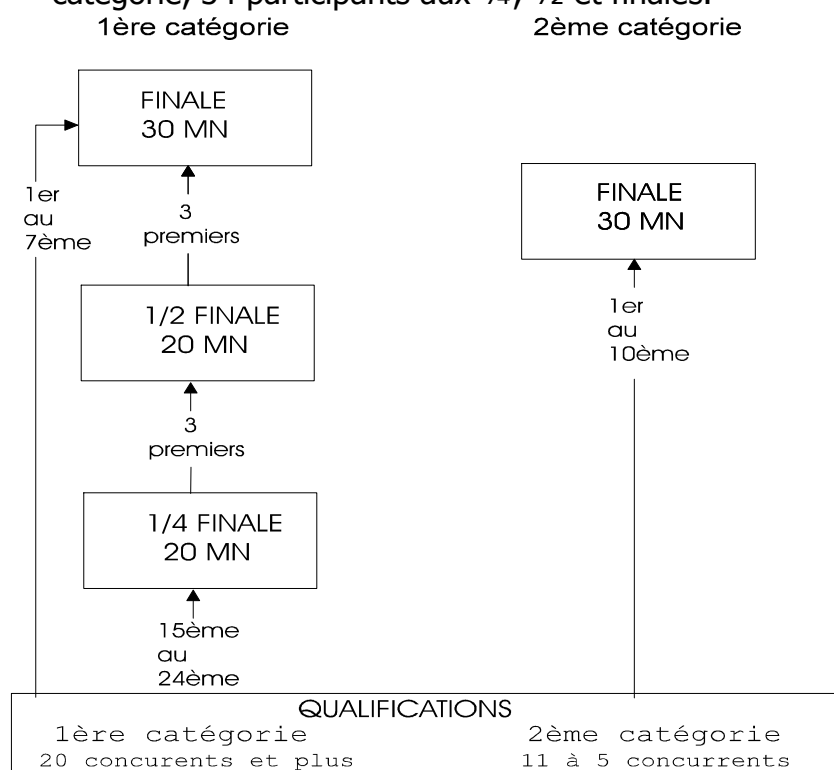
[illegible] catégorie, 34 participants aux 1/4, 1/2 et finales.

1ère catégorie

2ème catégorie

FINALE
30 MN

1er
au
7ème

3
premiers

1/2 FINALE
20 MN

3
premiers

1/4 FINALE
20 MN

15ème
au
24ème

FINALE
30 MN

1er
au
10ème

QUALIFICATIONS

1ère catégorie
20 concurents et plus

2ème catégorie
11 à 5 concurrents